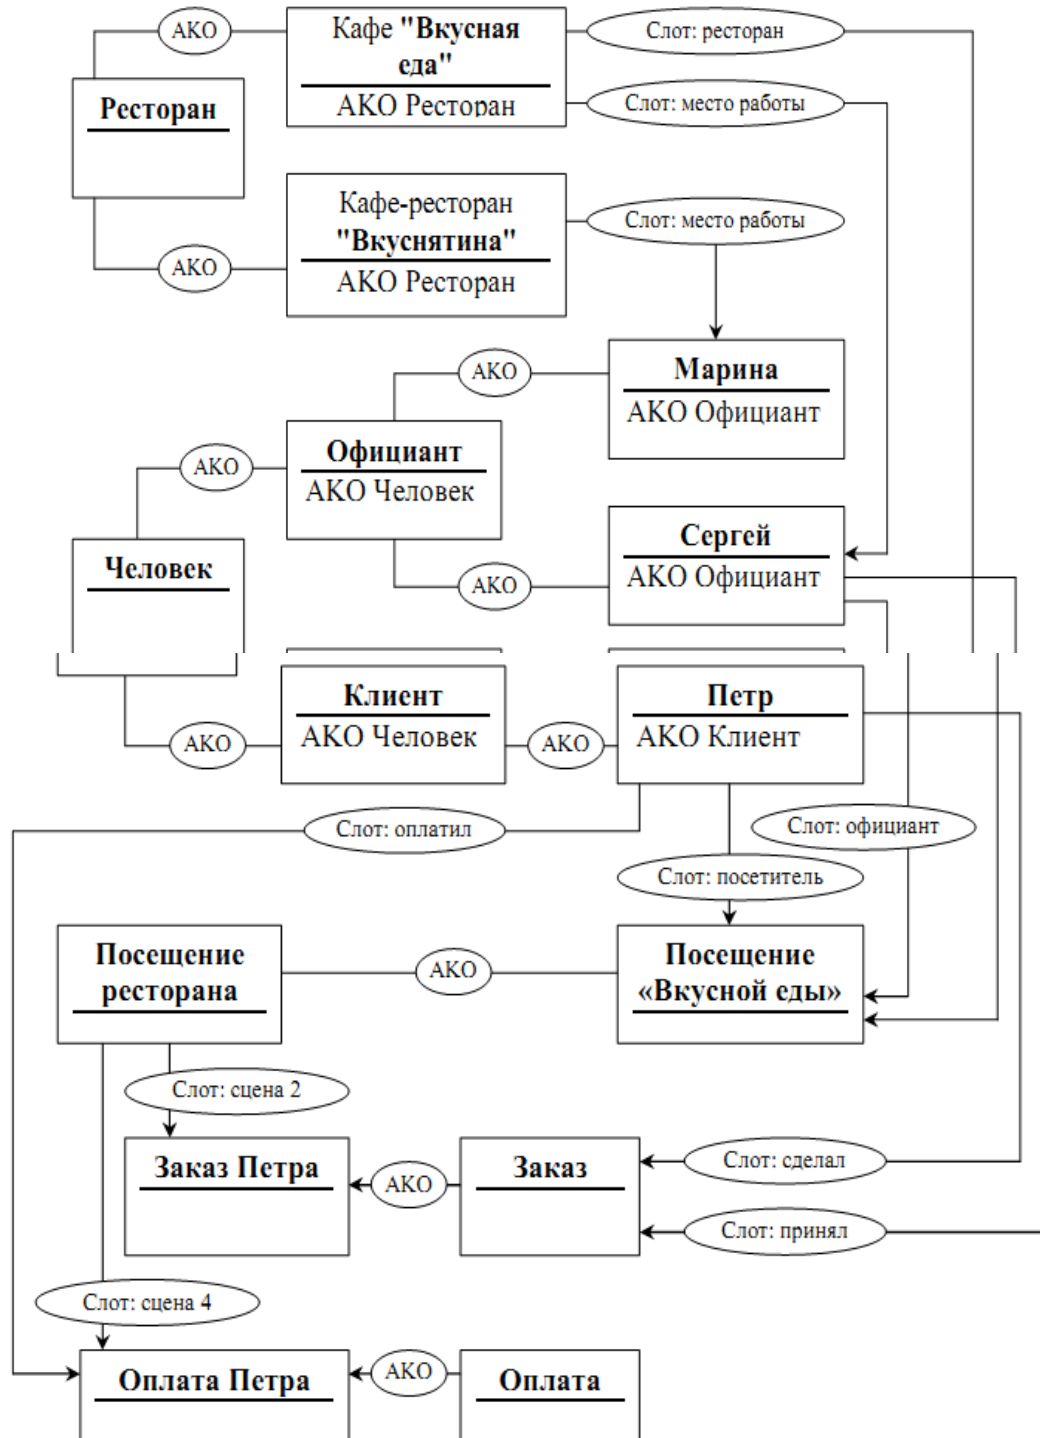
АКО

Кафе "Вкусная еда"

АКО Ресторан

Слот: ресторан

Слот: место работы

Ресторан

Кафе-ресторан "Вкуснятина"

АКО Ресторан

Слот: место работы

АКО

Марина

АКО Официант

АКО

АКО

Официант

АКО Человек

Сергей

АКО Официант

Человек

АКО

Клиент

АКО Человек

АКО

Петр

АКО Клиент

АКО

Слот: оплатил

Слот: официант

Слот: посетитель

Посещение ресторана

АКО

Посещение «Вкусной еды»

Слот: сцена 2

Заказ Петра

АКО

Заказ

Слот: сделал

Слот: принял

Слот: сцена 4

Оплата Петра

АКО

Оплата